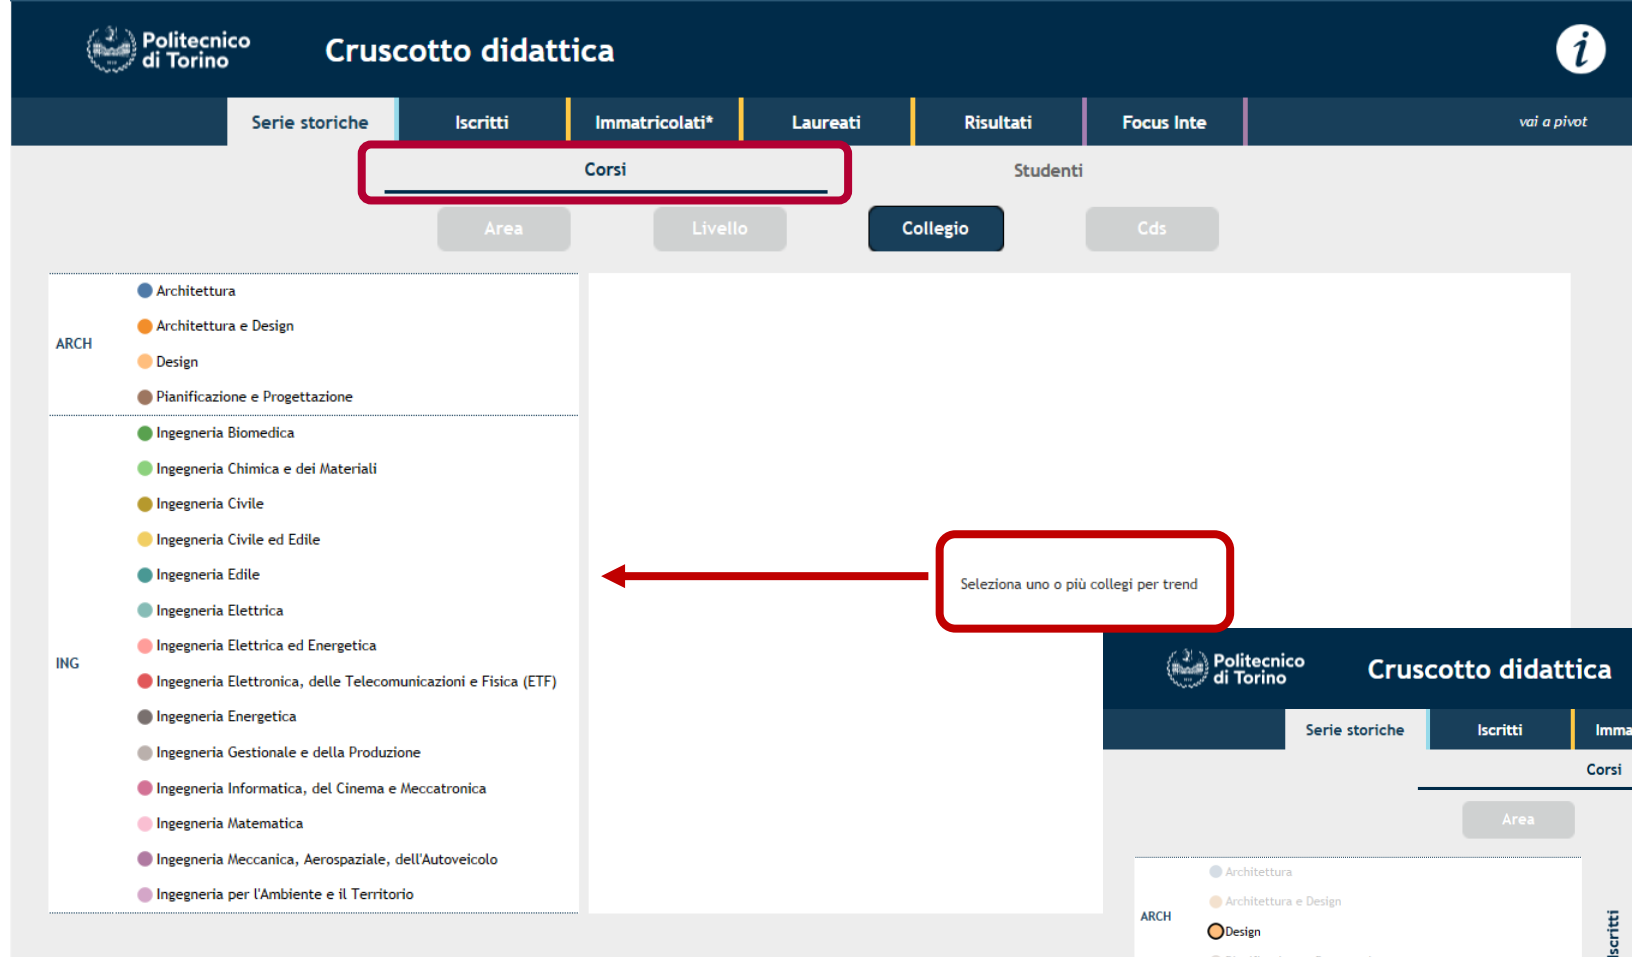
Politecnico di Torino

Cruscotto didattica

Serie storiche | Iscritti | Immatricolati* | Laureati | Risultati | Focus Inte | vai a pivot

Corsi

Studenti

Area

Livello

Collegio

Cds

ARCH
Architettura
Architettura e Design
Design
Pianificazione e Progettazione

ING
Ingegneria Biomedica
Ingegneria Chimica e dei Materiali
Ingegneria Civile
Ingegneria Civile ed Edile
Ingegneria Edile
Ingegneria Elettrica
Ingegneria Elettrica ed Energetica
Ingegneria Elettronica, delle Telecomunicazioni e Fisica (ETF)
Ingegneria Energetica
Ingegneria Gestionale e della Produzione
Ingegneria Informatica, del Cinema e Meccatronica
Ingegneria Matematica
Ingegneria Meccanica, Aerospaziale, dell'Autoveicolo
Ingegneria per l'Ambiente e il Territorio

Seleziona uno o più collegi per trend

Politecnico di Torino

Cruscotto didattica

Serie storiche | Iscritti | Imma

Corsi

Area

ARCH
Architettura
Architettura e Design
Design

Iscritti